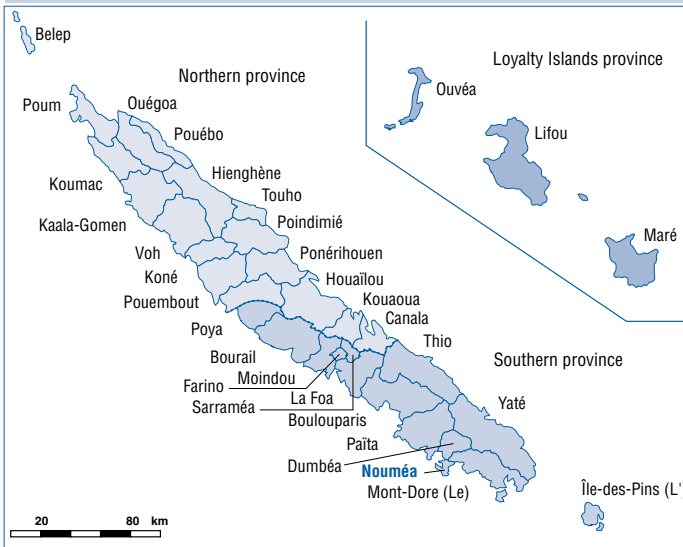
Belep

Northern province

Loyalty Islands province

Poum
Ouégoa
Pouébo
Hienghène
Touho
Koumac
Kaala-Gomen
Poindimié
Voh
Koné
Pouembout
Ponérihouen
Houaïlou
Kouaoua
Canala
Poya
Thio
Bourail
Farino
Moindou
Sarraméa
La Foa
Boulouparis
Païta
Dumbéa
Nouméa
Mont-Dore (Le)
Yaté

Southern province

Ouvéa
Lifou
Maré
Île-des-Pins (L'

20
80
km